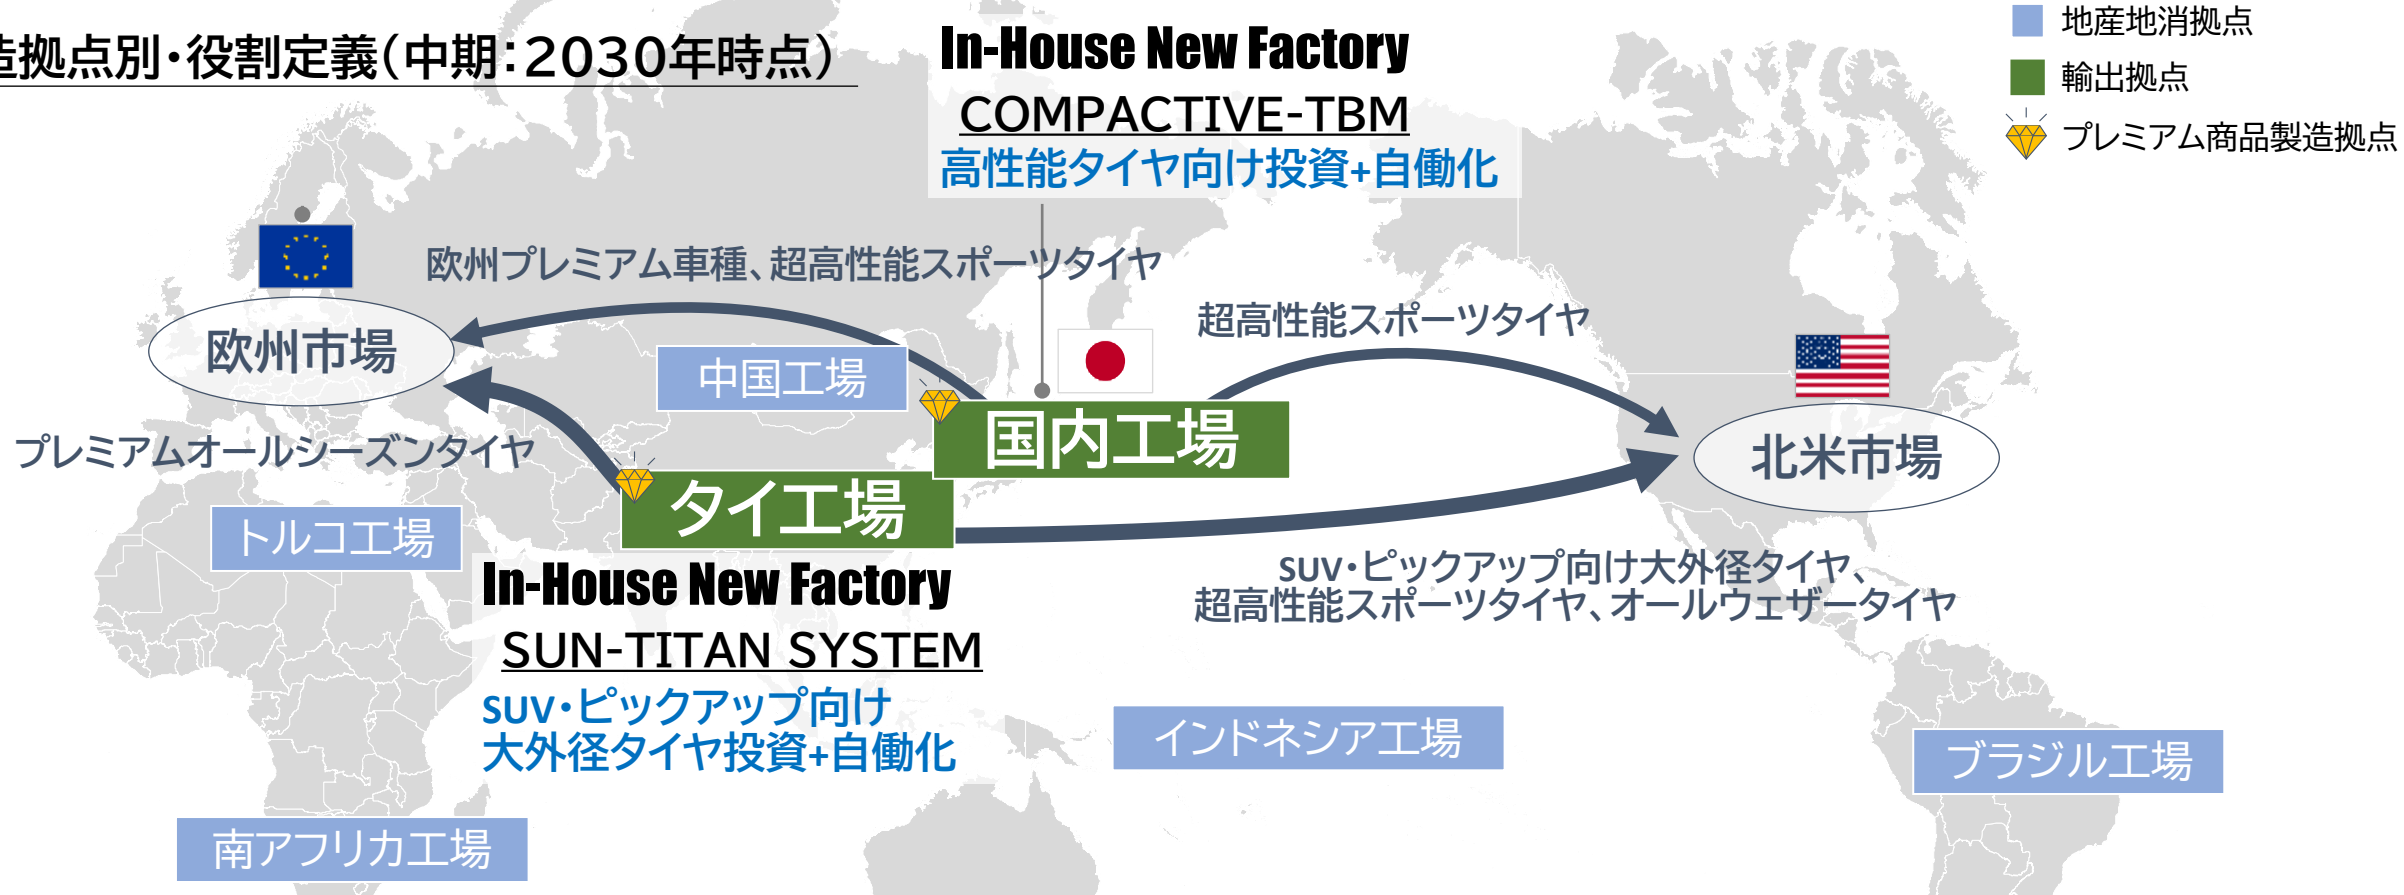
造拠点別・役割定義(中期:2030年時点)

In-House New Factory
COMPACTIVE-TBM
高性能タイヤ向け投資+自働化

地産地消拠点
輸出拠点
プレミアム商品製造拠点

欧州プレミアム車種、超高性能スポーツタイヤ

欧州市場

超高性能スポーツタイヤ

中国工場

国内工場

北米市場

プレミアムオールシーズンタイヤ

タイ工場

トルコ工場

In-House New Factory
SUN-TITAN SYSTEM
SUV・ピックアップ向け
大外径タイヤ投資+自働化

SUV・ピックアップ向け大外径タイヤ、
超高性能スポーツタイヤ、オールウェザータイヤ

インドネシア工場

ブラジル工場

南アフリカ工場